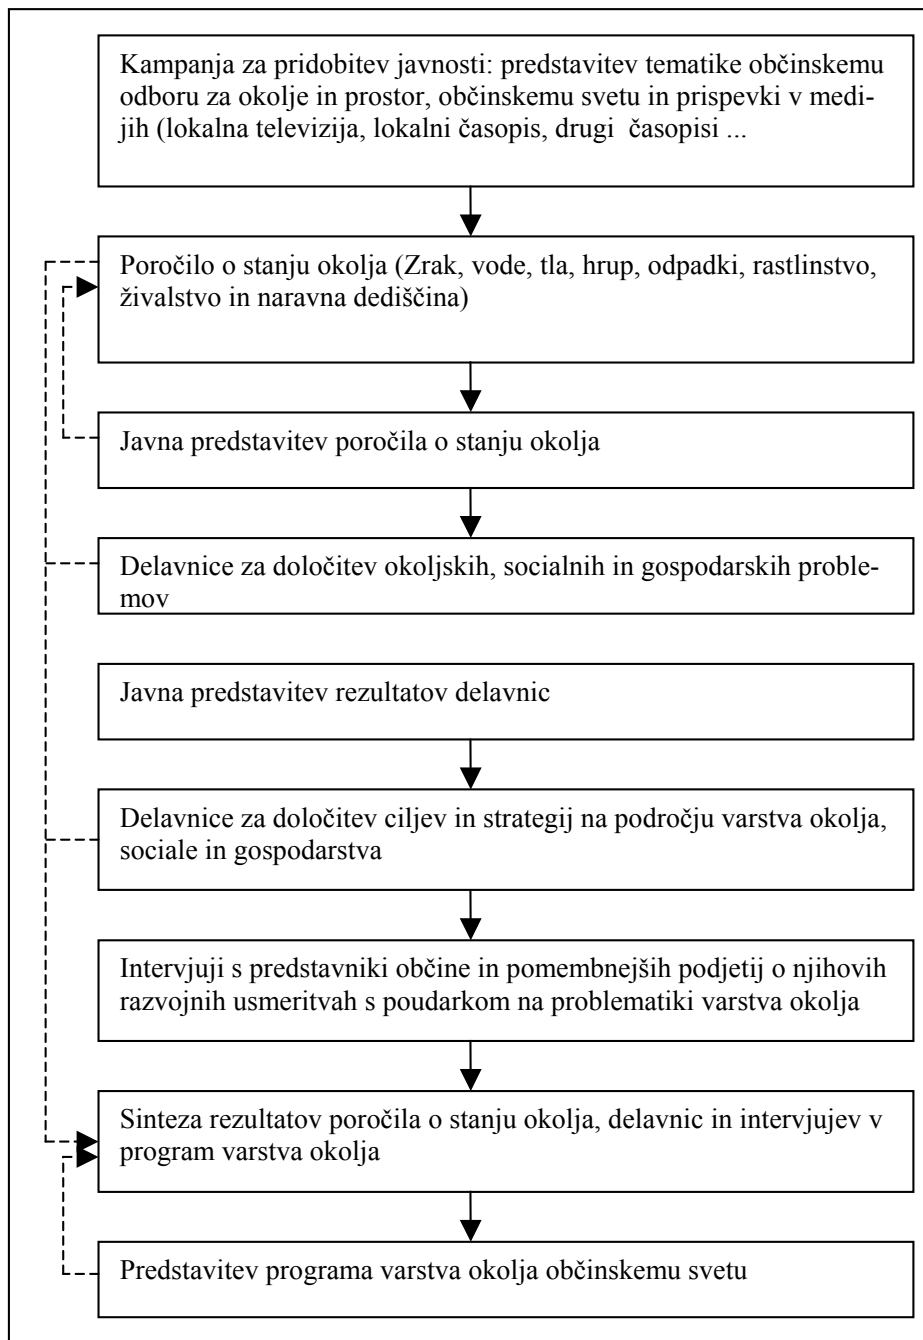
Kampanja za pridobitev javnosti: predstavitev tematike občinskemu odboru za okolje in prostor, občinskemu svetu in prispevki v medijih (lokalna televizija, lokalni časopis, drugi časopisi ...

Poročilo o stanju okolja (Zrak, vode, tla, hrup, odpadki, rastlinstvo, živalstvo in naravna dediščina)

Javna predstavitev poročila o stanju okolja

Delavnice za določitev okoljskih, socialnih in gospodarskih problemov

Javna predstavitev rezultatov delavnic

Delavnice za določitev ciljev in strategij na področju varstva okolja, sociale in gospodarstva

Intervjuji s predstavniki občine in pomembnejših podjetij o njihovih razvojnih usmeritvah s poudarkom na problematiki varstva okolja

Sinteza rezultatov poročila o stanju okolja, delavnic in intervjujev v program varstva okolja

Predstavitev programa varstva okolja občinskemu svetu